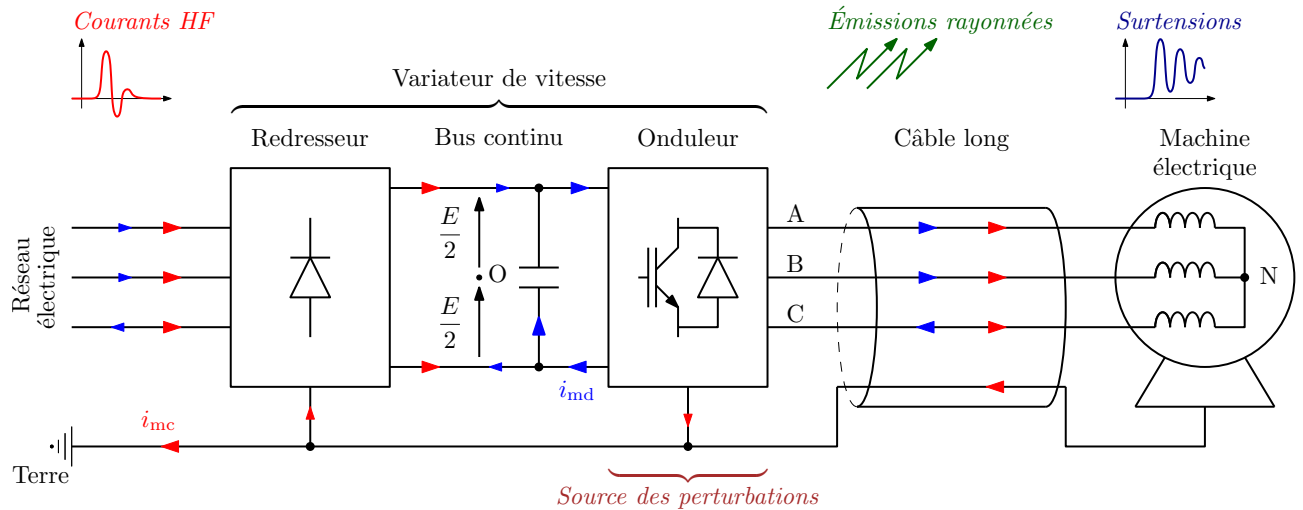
Courants HF

Émissions rayonnées

Surtensions

Variateur de vitesse

Redresseur

Bus continu

Onduleur

Câble long

Machine électrique

Réseau électrique

$\frac{E}{2}$

O

$\frac{E}{2}$

A

B

C

N

$i_{\text{md}}$

$i_{\text{mc}}$

Terre

Source des perturbations